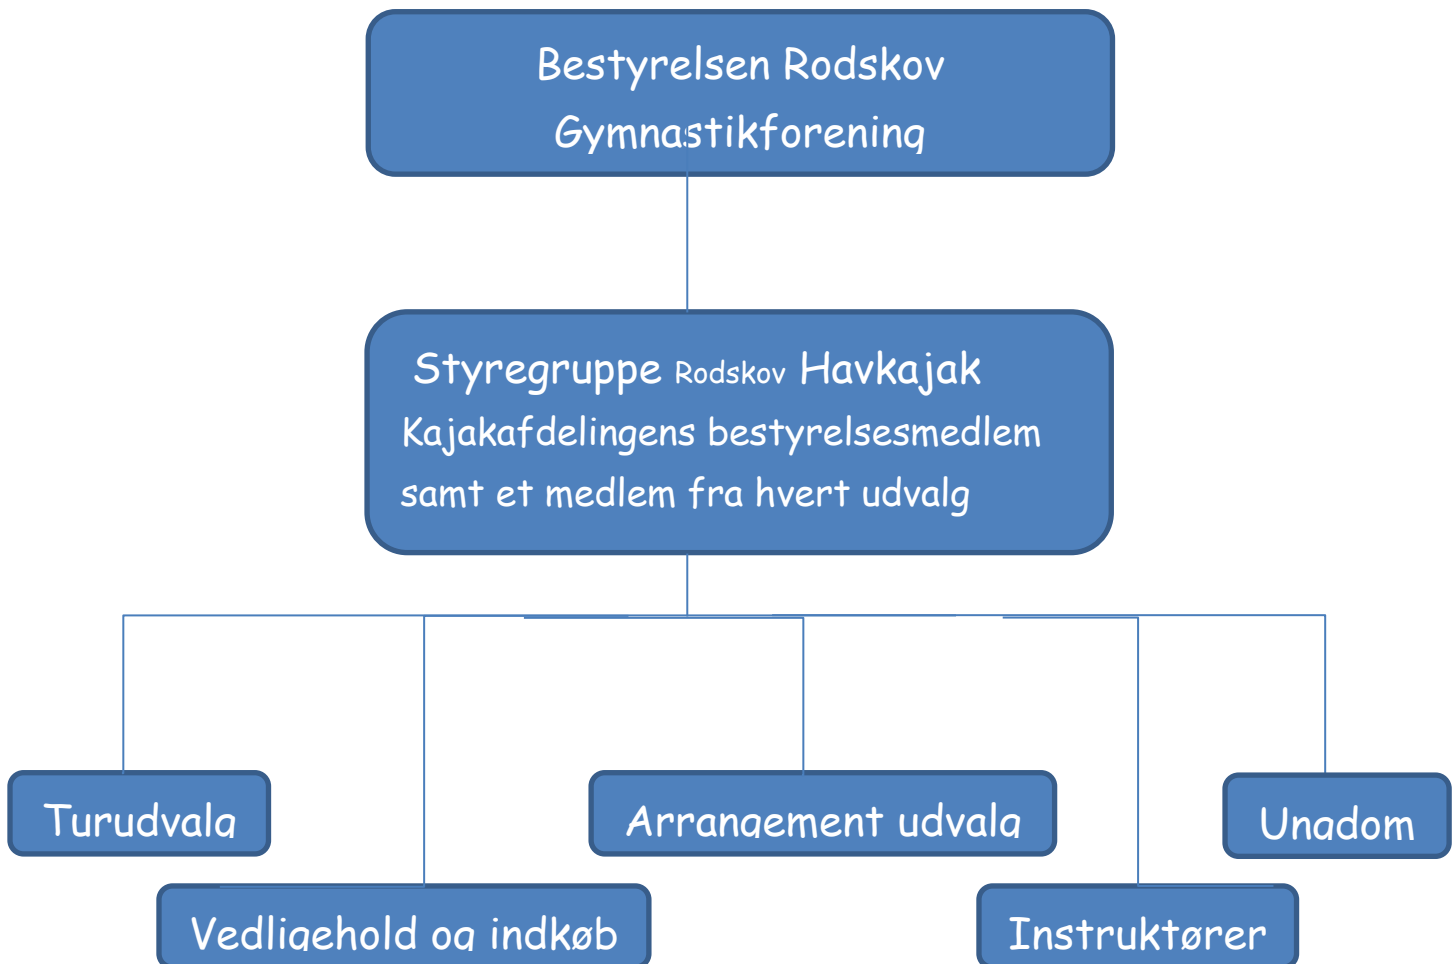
Bestyrelsen Rodskov Gymnastikforening

Styregruppe Rodskov Havkajak
Kajakafdelingens bestyrelsesmedlem samt et medlem fra hvert udvalg

Turudvalg

Arrangement udvalg

Ungdom

Vedligehold og indkøb

Instruktører